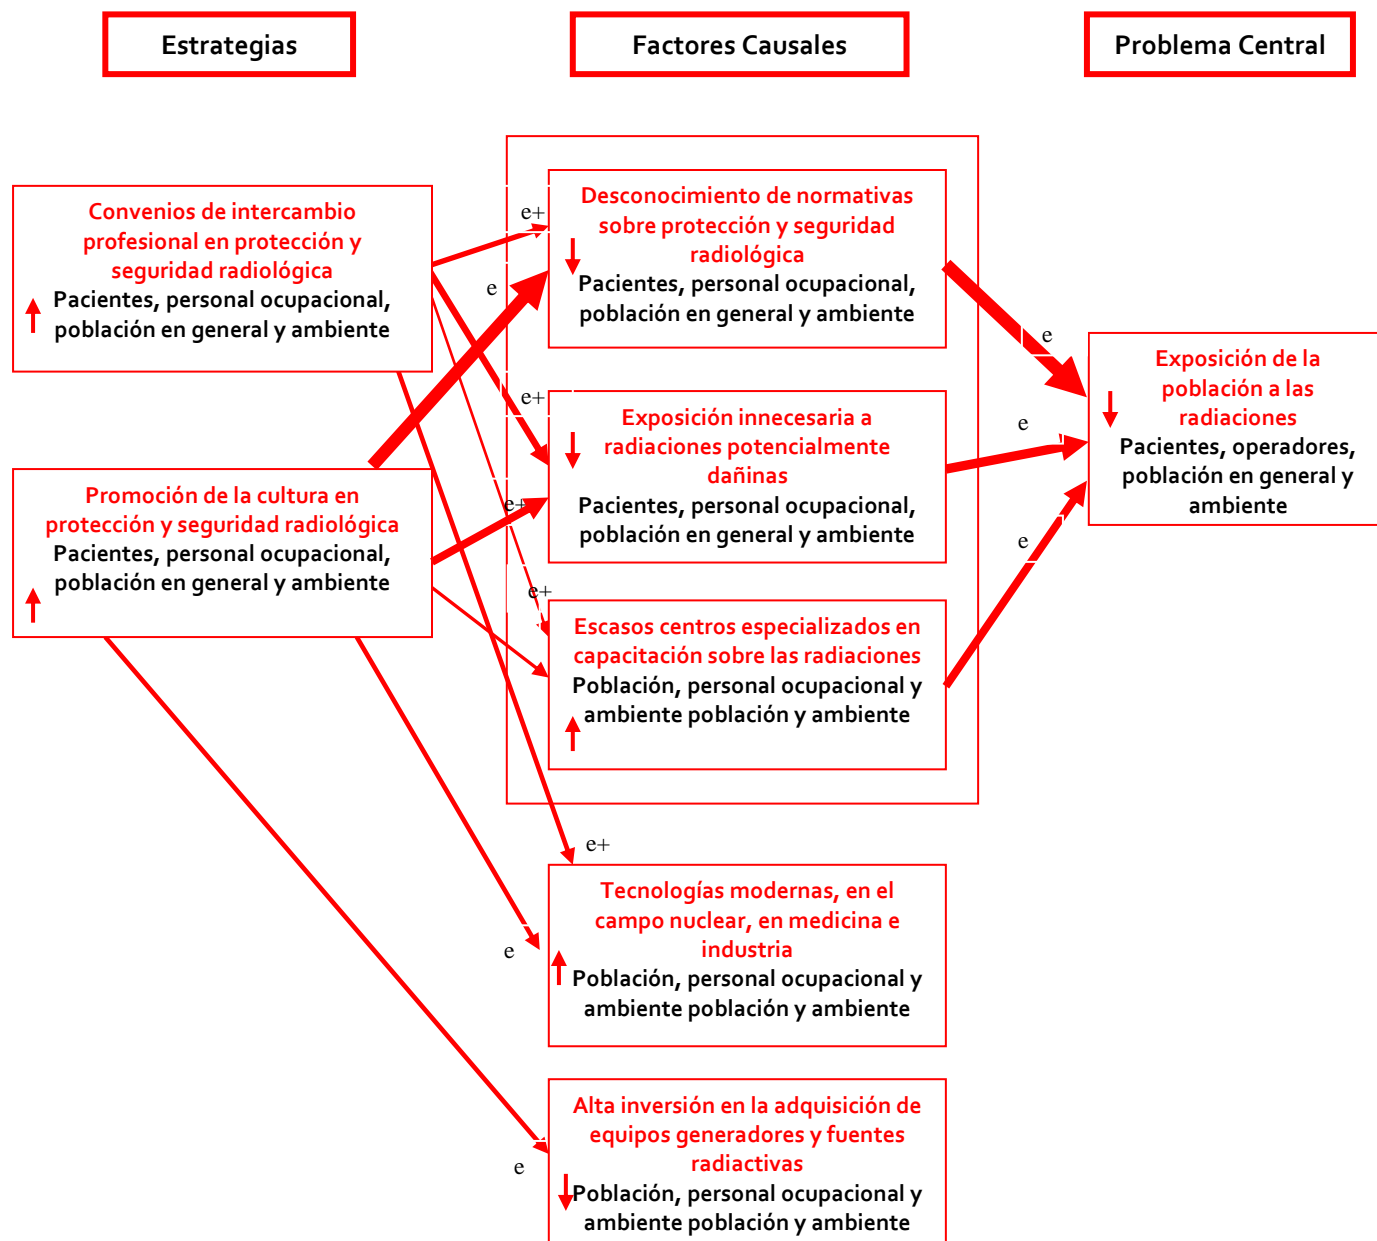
Estrategias

Factores Causales

Problema Central

Convenios de intercambio profesional en protección y seguridad radiológica
Pacientes, personal ocupacional, población en general y ambiente

Promoción de la cultura en protección y seguridad radiológica
Pacientes, personal ocupacional, población en general y ambiente

e+

e

Desconocimiento de normativas sobre protección y seguridad radiológica
Pacientes, personal ocupacional, población en general y ambiente

e+

Exposición innecesaria a radiaciones potencialmente dañinas
Pacientes, personal ocupacional, población en general y ambiente

e+

e+

Escasos centros especializados en capacitación sobre las radiaciones
Población, personal ocupacional y ambiente población y ambiente

e

e

e

Exposición de la población a las radiaciones
Pacientes, operadores, población en general y ambiente

e+

Tecnologías modernas, en el campo nuclear, en medicina e industria
Población, personal ocupacional y ambiente población y ambiente

e

Alta inversión en la adquisición de equipos generadores y fuentes radiactivas
Población, personal ocupacional y ambiente población y ambiente

e